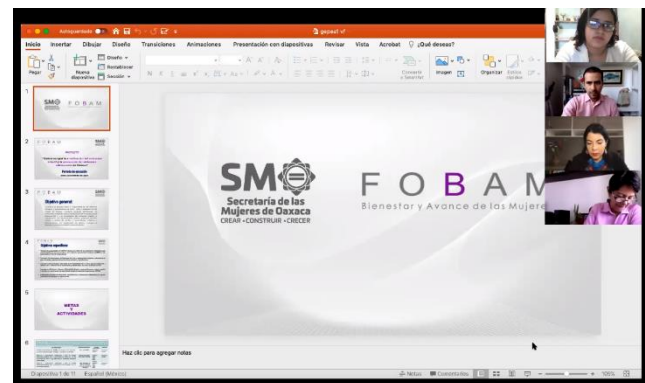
Autoguardado
goyaut

Inicio Insertar Dibujar Diseño Transiciones Animaciones Presentación con diapositivas Revisar Vista Acrobat ¿Qué deseas?

Pegar
Nueva diapositiva
Diseño
Restablecer
Sección
Convertir a SmartArt
Imagen
Organizar

1
SMO FOBAM

2
PROYECTO

3
Objetivo general

4
Objetivos específicos

5
METAS Y ACTIVIDADES

6

SMO
Secretaría de las Mujeres de Oaxaca
CREAR • CONSTRUIR • CRECER

FOBAM
Bienestar y Avance de las Mujere

Haz clic para agregar notas

Diapositiva 1 de 11 Español (México)
Notas Comentarios
100%